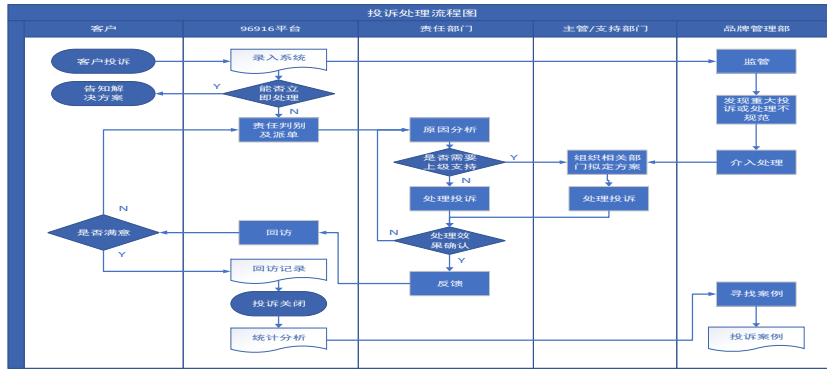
投诉处理流程图

| 客户 | 96916平台 | 责任部门 | 主管/支持部门 | 品牌管理部 |
|---|---|---|---|---|

客户投诉

录入系统

监管

告知解决方案

Y

能否立即处理

N

发现重大投诉或处理不规范

责任判别及派单

原因分析

是否需要上级支持

Y

组织相关部门拟定方案

介入处理

N

N

处理投诉

处理投诉

是否满意

回访

N

处理效果确认

Y

Y

回访记录

反馈

投诉关闭

寻找案例

统计分析

投诉案例